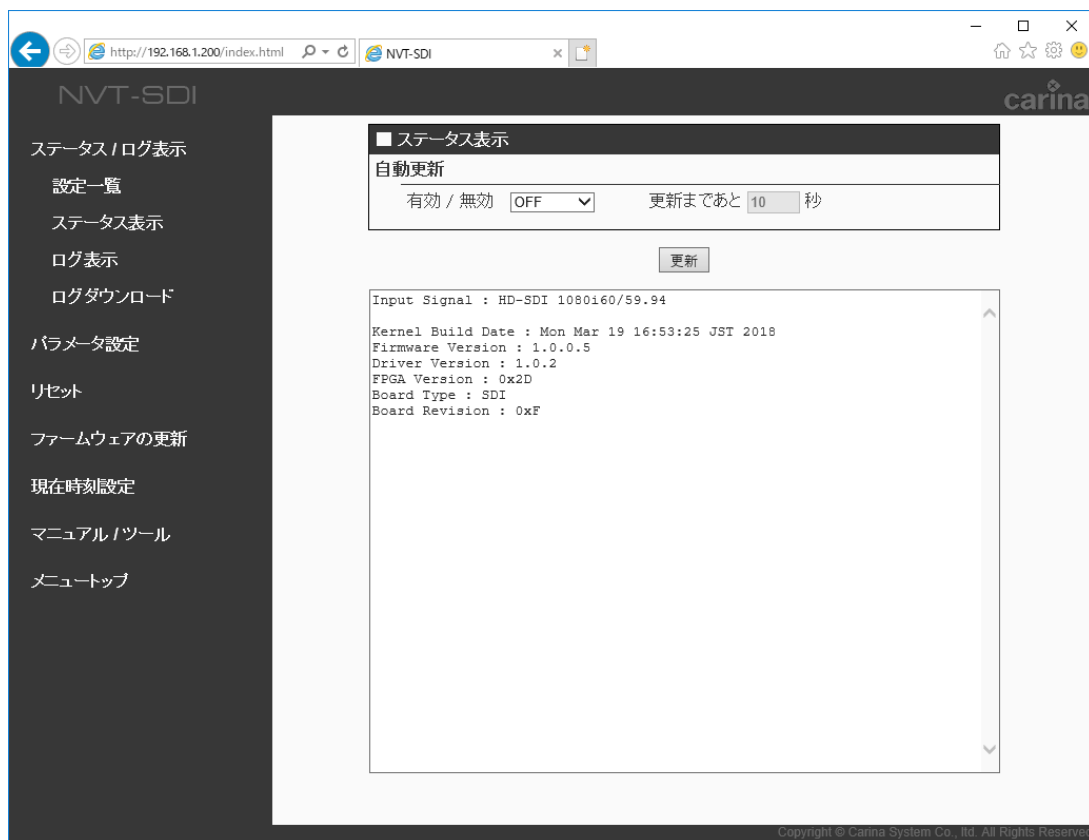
http://192.168.1.200/index.html

NVT-SDI

NVT-SDI

carina

ステータス / ログ表示

設定一覧

ステータス表示

ログ表示

ログダウンロード

パラメータ設定

リセット

ファームウェアの更新

現在時刻設定

マニュアル / ツール

メニュートップ

■ ステータス表示

自動更新

有効 / 無効 OFF 更新まであと 10 秒

更新

Input Signal : HD-SDI 1080i60/59.94

Kernel Build Date : Mon Mar 19 16:53:25 JST 2018
Firmware Version : 1.0.0.5
Driver Version : 1.0.2
FPGA Version : 0x2D
Board Type : SDI
Board Revision : 0xF

Copyright © Carina System Co., ltd. All Rights Reserve